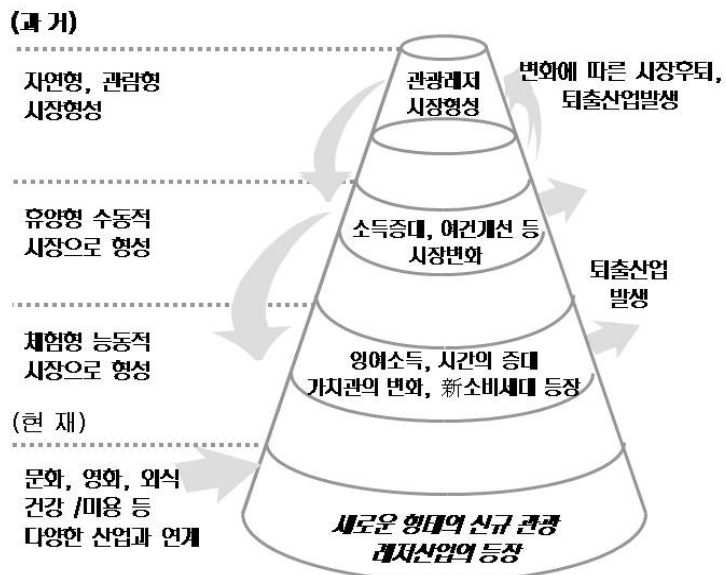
(과 거)

자연형, 관람형 시장형성

관광레저 시장형성

변화에 따른 시장후퇴, 퇴출산업발생

휴양형 수동적 시장으로 형성

소득증대, 여건개선 등 시장변화

퇴출산업 발생

체험형 능동적 시장으로 형성

잉여소득, 시간의 증대 가치관의 변화, 新소비세대 등장

(현 재)

문화, 영화, 외식 건강 /미용 등 다양한 산업과 연계

새로운 형태의 신규 관광 레저산업의 등장